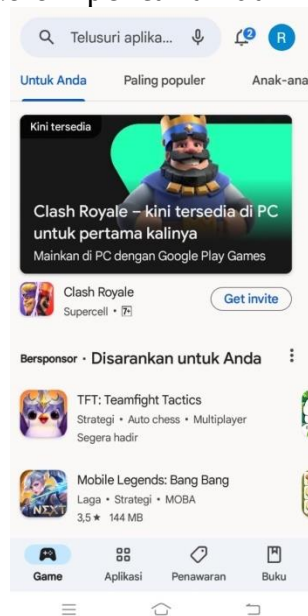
Telusuri aplika...

2

R

Untuk Anda

Paling populer

Anak-ana

Kini tersedia

Clash Royale – kini tersedia di PC untuk pertama kalinya

Mainkan di PC dengan Google Play Games

Clash Royale

Supercell • 7+

Get invite

Bersponsor • Disarankan untuk Anda

TFT: Teamfight Tactics

Strategi • Auto chess • Multiplayer

Segera hadir

Mobile Legends: Bang Bang

Laga • Strategi • MOBA

3,5 ★ 144 MB

Game

Aplikasi

Penawaran

Buku